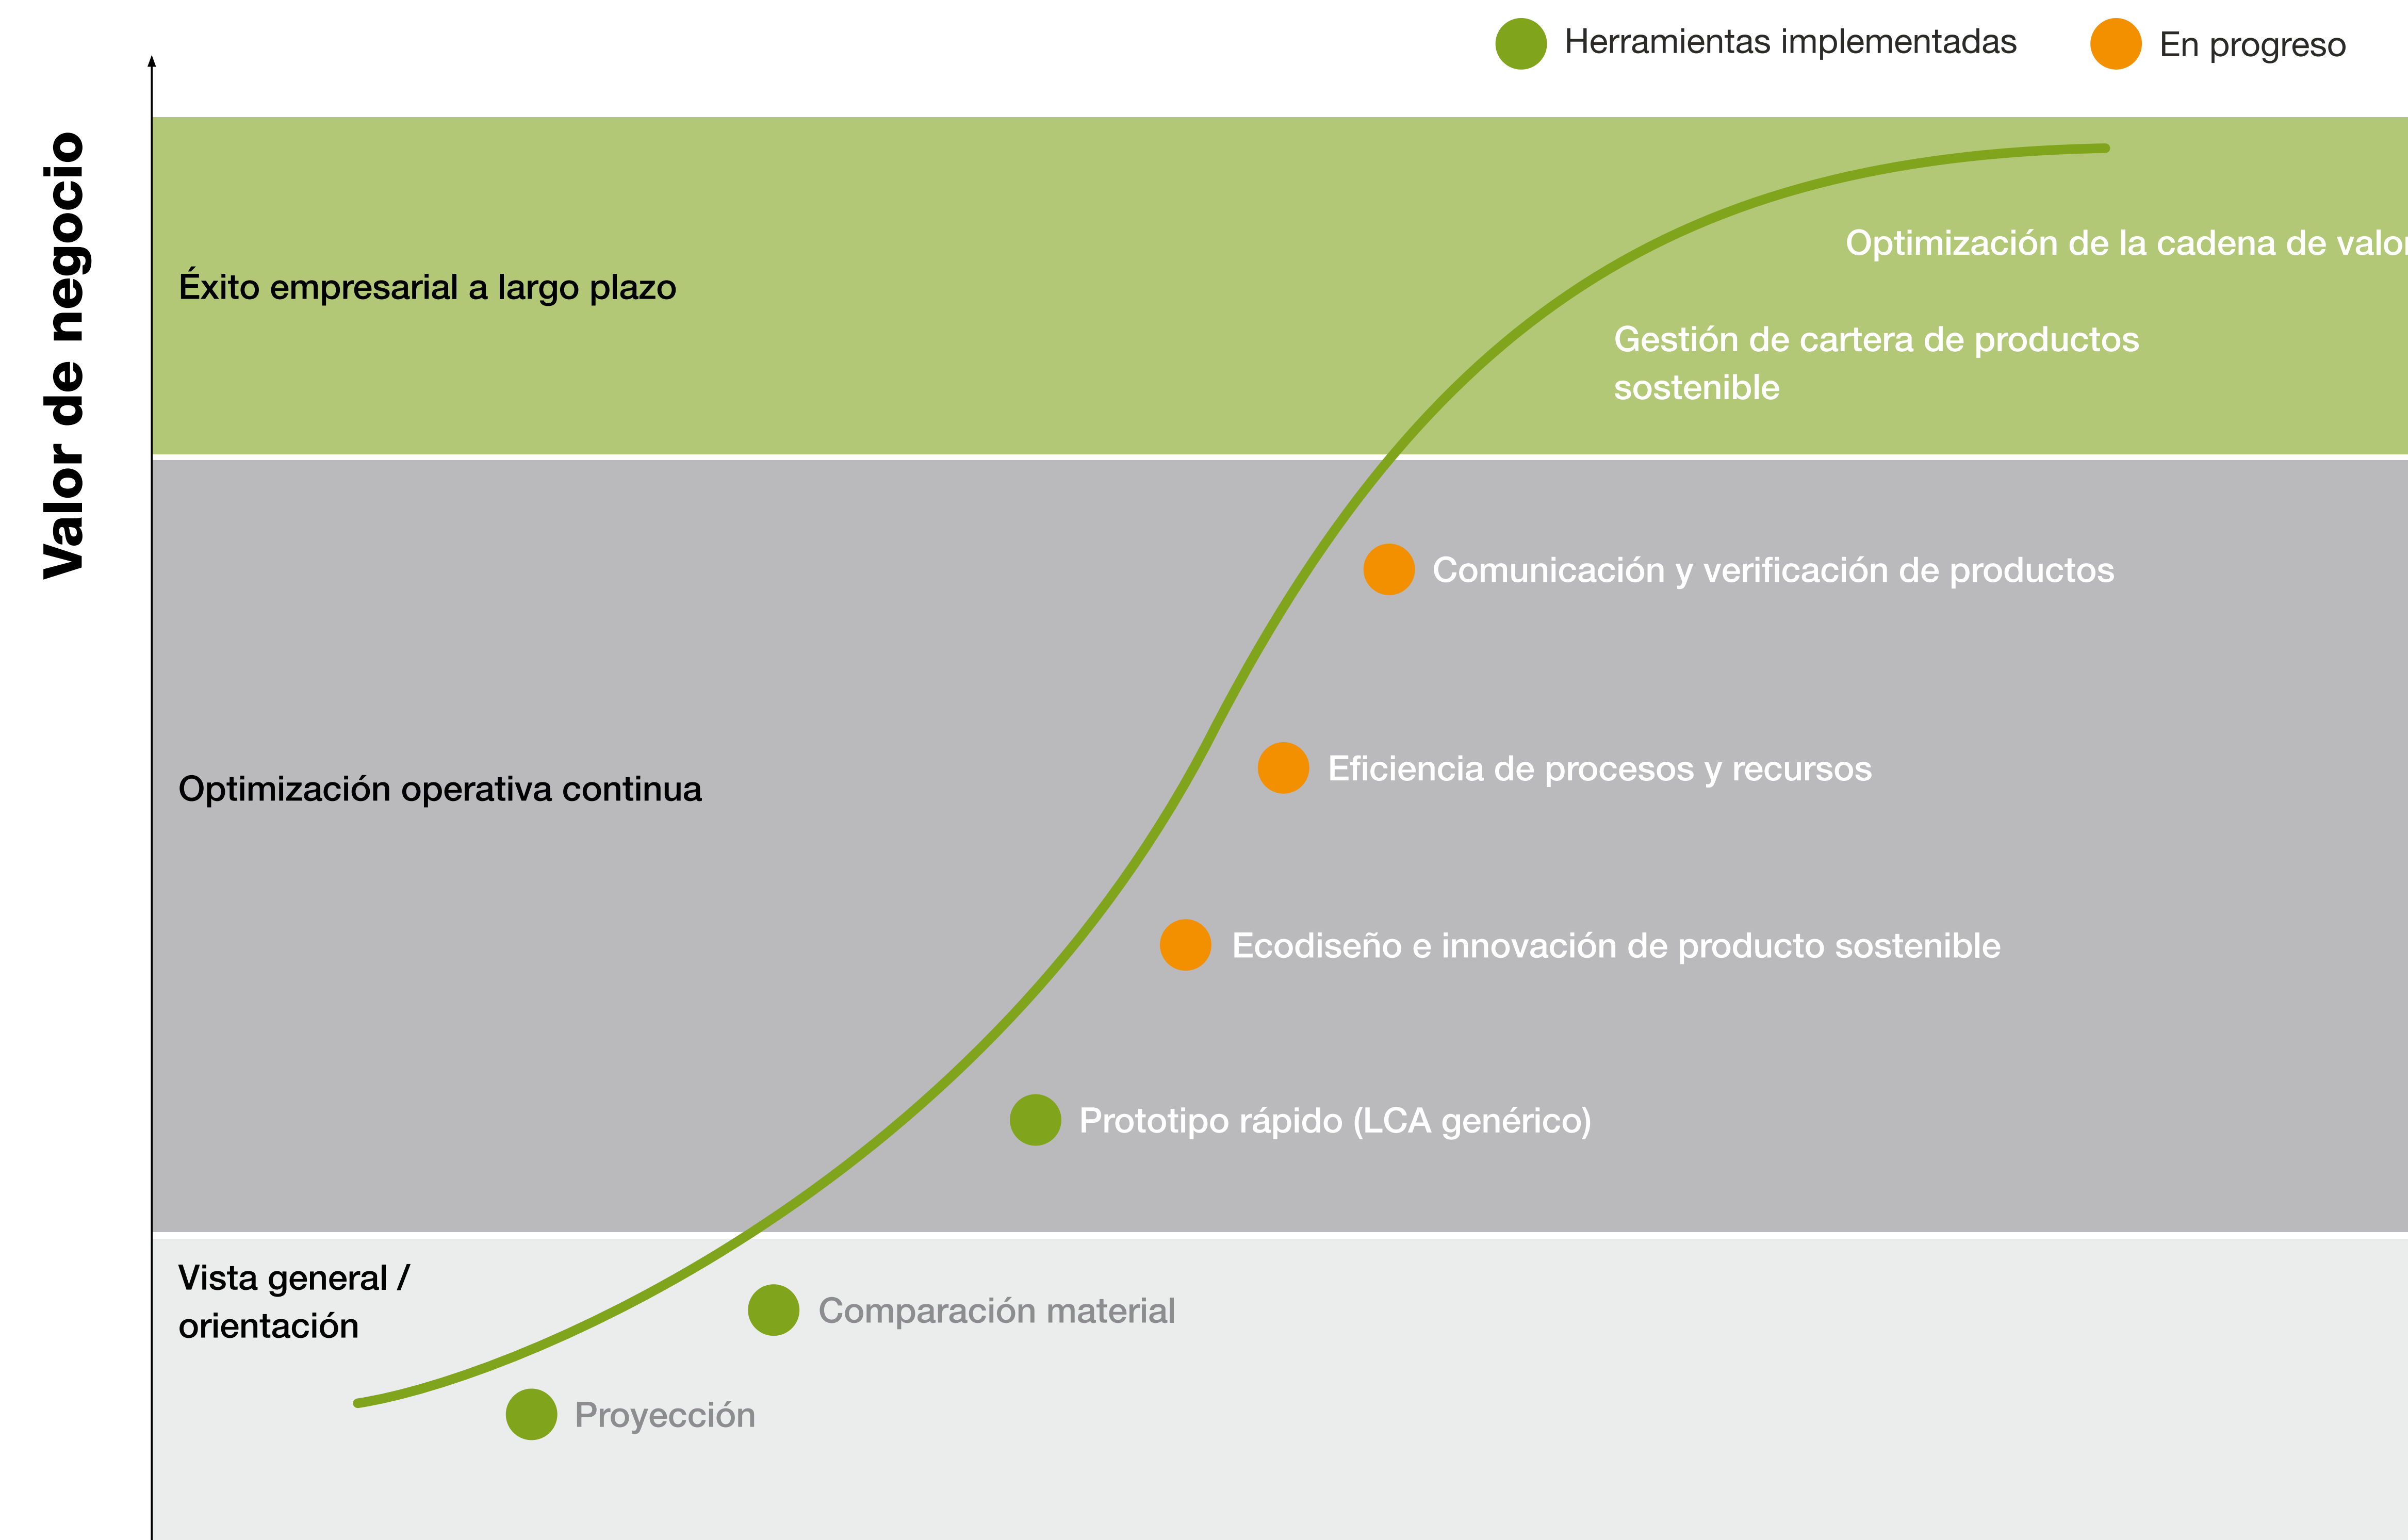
Herramientas implementadas

En progreso

Valor de negocio

Éxito empresarial a largo plazo

Optimización de la cadena de valo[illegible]

Gestión de cartera de productos sostenible

Comunicación y verificación de productos

Optimización operativa continua

Eficiencia de procesos y recursos

Ecodiseño e innovación de producto sostenible

Prototipo rápido (LCA genérico)

Vista general / orientación

Comparación material

Proyección